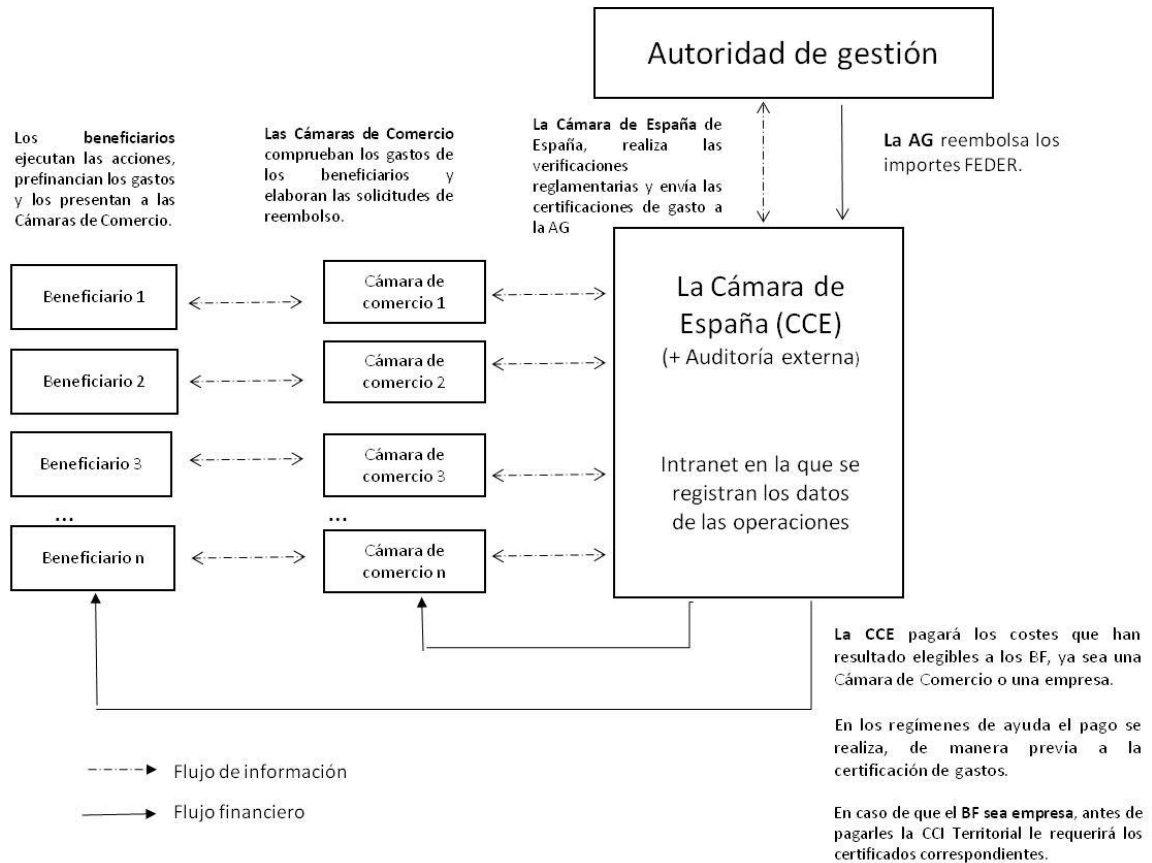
Autoridad de gestión

Los beneficiarios ejecutan las acciones, prefinancian los gastos y los presentan a las Cámaras de Comercio.

Las Cámaras de Comercio comprueban los gastos de los beneficiarios y elaboran las solicitudes de reembolso.

La Cámara de España de España, realiza las verificaciones reglamentarias y envía las certificaciones de gasto a la AG

La AG reembolsa los importes FEDER.

Beneficiario 1

Beneficiario 2

Beneficiario 3

...

Beneficiario n

Cámara de comercio 1

Cámara de comercio 2

Cámara de comercio 3

...

Cámara de comercio n

La Cámara de España (CCE)
(+ Auditoría externa)

Intranet en la que se registran los datos de las operaciones

La CCE pagará los costes que han resultado elegibles a los BF, ya sea una Cámara de Comercio o una empresa.

En los regímenes de ayuda el pago se realiza, de manera previa a la certificación de gastos.

En caso de que el BF sea empresa, antes de pagarles la CCI Territorial le requerirá los certificados correspondientes.

Flujo de información

Flujo financiero